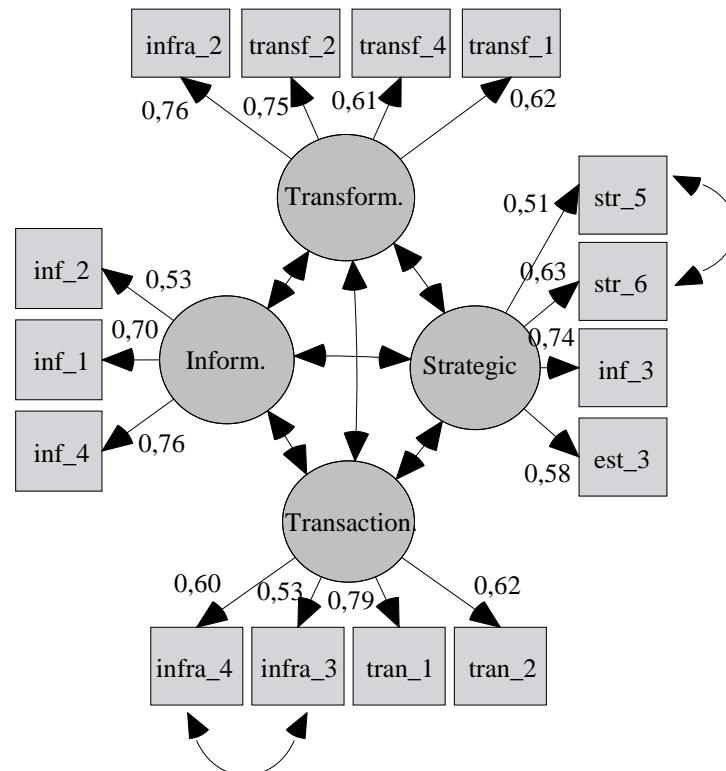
infra_2
transf_2
transf_4
transf_1
0,76
0,75
0,61
0,62
Transform.
str_5
0,51
str_6
0,63
inf_2
0,53
0,70
inf_1
Inform.
Strategic
0,74
inf_3
inf_4
0,76
est_3
0,58
Transaction.
0,60
0,53
0,79
0,62
infra_4
infra_3
tran_1
tran_2